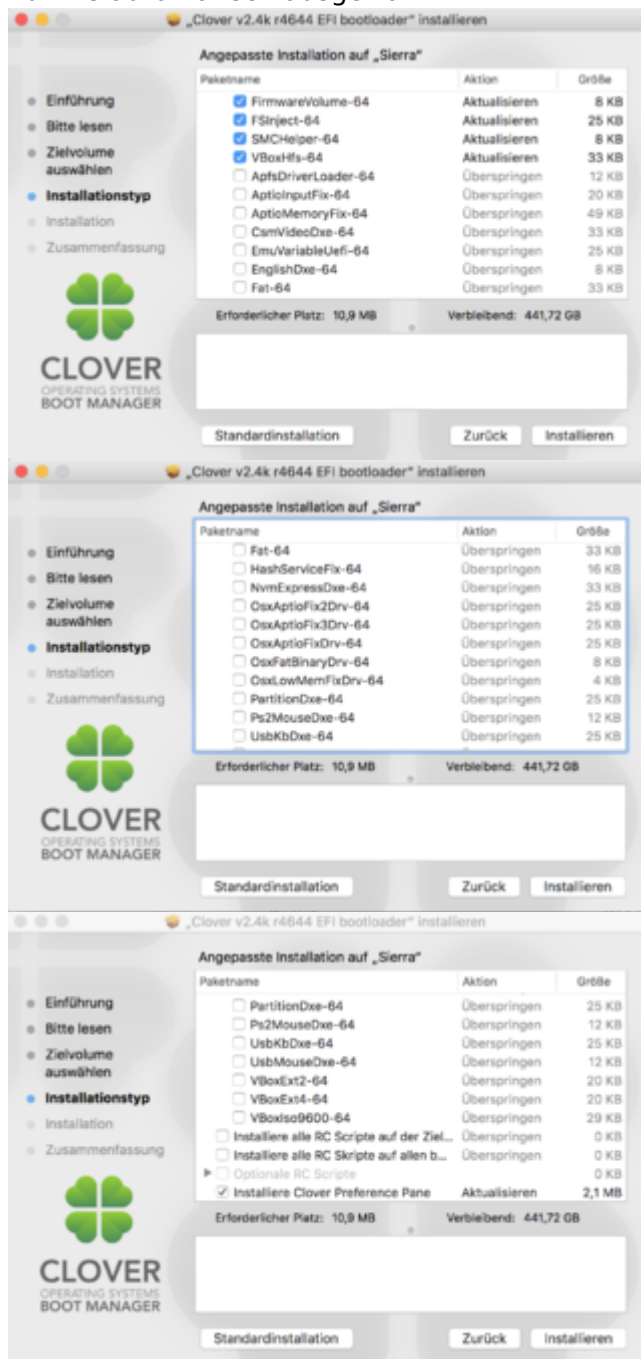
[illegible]

„Clover v2.4k r4644 EFI bootloader" installieren

Angepasste Installation auf „Sierra"

- Einführung
- Bitte lesen
- Zielvolume auswählen
- Installationstyp
- Installation
- Zusammenfassung

| Paketname | Aktion | Größe |
|---|---|---|
| FirmwareVolume-64 | Aktualisieren | 8 KB |
| FSInject-64 | Aktualisieren | 25 KB |
| SMCHelper-64 | Aktualisieren | 8 KB |
| VBoxHfs-64 | Aktualisieren | 33 KB |
| ApfsDriverLoader-64 | Überspringen | 12 KB |
| AptioInputFix-64 | Überspringen | 20 KB |
| AptioMemoryFix-64 | Überspringen | 49 KB |
| CsmVideoDxe-64 | Überspringen | 33 KB |
| EmuVariableUefi-64 | Überspringen | 25 KB |
| EnglishDxe-64 | Überspringen | 8 KB |
| Fat-64 | Überspringen | 33 KB |

Erforderlicher Platz: 10,9 MB Verbleibend: 441,72 GB

CLOVER
OPERATING SYSTEMS
BOOT MANAGER

Standardinstallation Zurück Installieren

„Clover v2.4k r4644 EFI bootloader" installieren

Angepasste Installation auf „Sierra"

- Einführung
- Bitte lesen
- Zielvolume auswählen
- Installationstyp
- Installation
- Zusammenfassung

| Paketname | Aktion | Größe |
|---|---|---|
| Fat-64 | Überspringen | 33 KB |
| HashServiceFix-64 | Überspringen | 16 KB |
| NvmExpressDxe-64 | Überspringen | 33 KB |
| OsxAptioFix2Drv-64 | Überspringen | 25 KB |
| OsxAptioFix3Drv-64 | Überspringen | 25 KB |
| OsxAptioFixDrv-64 | Überspringen | 25 KB |
| OsxFatBinaryDrv-64 | Überspringen | 8 KB |
| OsxLowMemFixDrv-64 | Überspringen | 4 KB |
| PartitionDxe-64 | Überspringen | 25 KB |
| Ps2MouseDxe-64 | Überspringen | 12 KB |
| UsbKbDxe-64 | Überspringen | 25 KB |

Erforderlicher Platz: 10,9 MB Verbleibend: 441,72 GB

CLOVER
OPERATING SYSTEMS
BOOT MANAGER

Standardinstallation Zurück Installieren

„Clover v2.4k r4644 EFI bootloader" installieren

Angepasste Installation auf „Sierra"

- Einführung
- Bitte lesen
- Zielvolume auswählen
- Installationstyp
- Installation
- Zusammenfassung

| Paketname | Aktion | Größe |
|---|---|---|
| PartitionDxe-64 | Überspringen | 25 KB |
| Ps2MouseDxe-64 | Überspringen | 12 KB |
| UsbKbDxe-64 | Überspringen | 25 KB |
| UsbMouseDxe-64 | Überspringen | 12 KB |
| VBoxExt2-64 | Überspringen | 20 KB |
| VBoxExt4-64 | Überspringen | 20 KB |
| VBoxIso9600-64 | Überspringen | 29 KB |
| Installiere alle RC Scripte auf der Ziel... | Überspringen | 0 KB |
| Installiere alle RC Skripte auf allen b... | Überspringen | 0 KB |
| Optionale RC Scripte | | 0 KB |
| Installiere Clover Preference Pane | Aktualisieren | 2,1 MB |

Erforderlicher Platz: 10,9 MB Verbleibend: 441,72 GB

CLOVER
OPERATING SYSTEMS
BOOT MANAGER

Standardinstallation Zurück Installieren